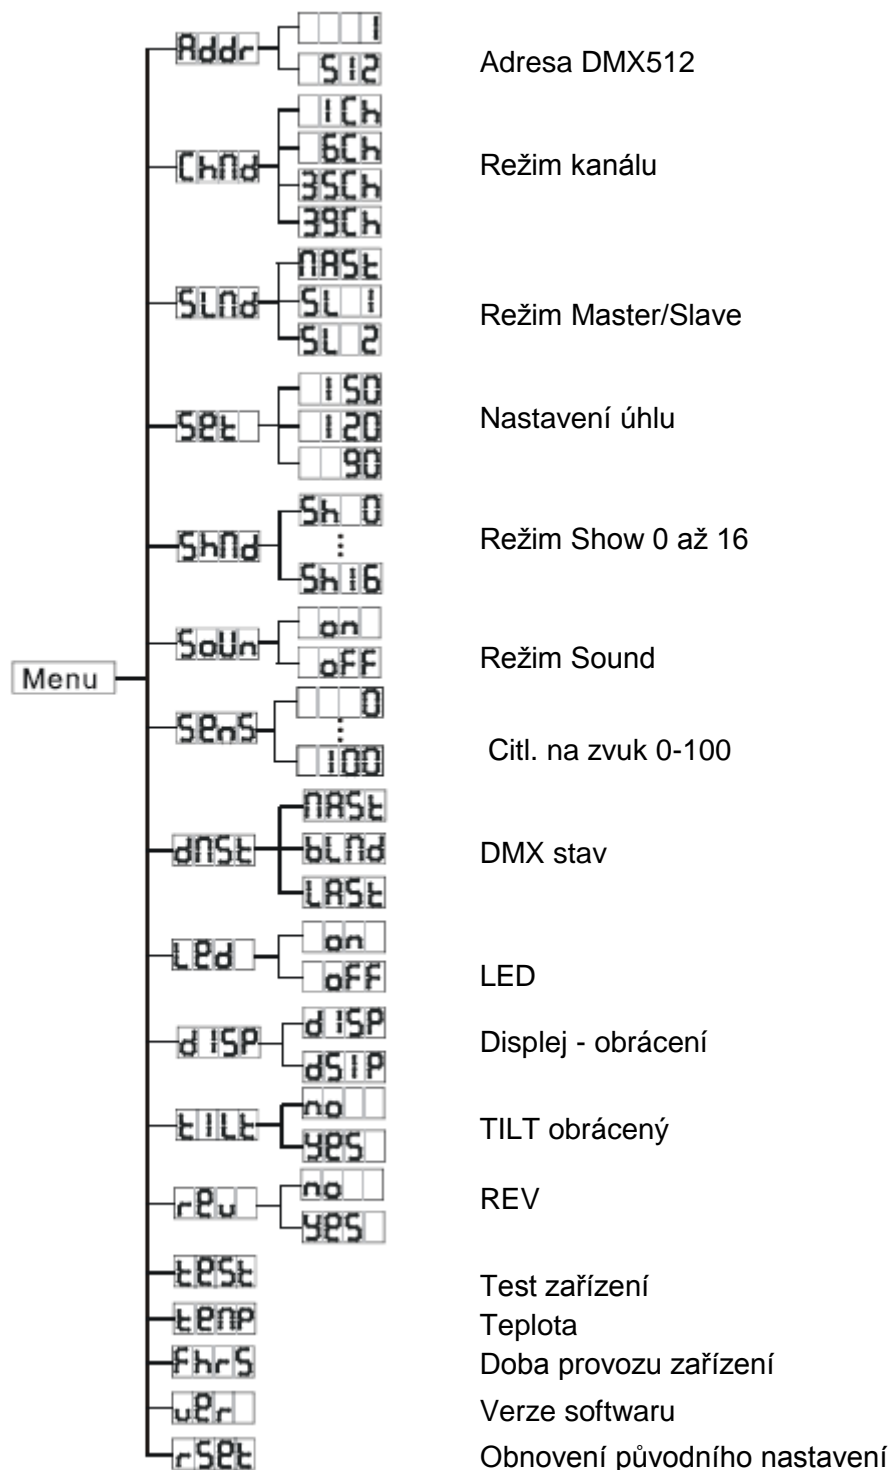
Menu

Addr
1
512
Adresa DMX512

ChNd
1Ch
6Ch
35Ch
39Ch
Režim kanálu

SLNd
NASt
SL 1
SL 2
Režim Master/Slave

SEt
150
120
90
Nastavení úhlu

ShNd
Sh 0
⋮
Sh16
Režim Show 0 až 16

SoUn
on
oFF
Režim Sound

SEnS
0
⋮
100
Citl. na zvuk 0-100

dNSt
NASt
bLNd
LASt
DMX stav

LEd
on
oFF
LED

dISP
dISP
dSIP
Displej - obrácení

tILt
no
yES
TILT obrácený

rEv
no
yES
REV

tESt
Test zařízení

tENP
Teplota

FhrS
Doba provozu zařízení

vEr
Verze softwaru

rSEt
Obnovení původního nastavení